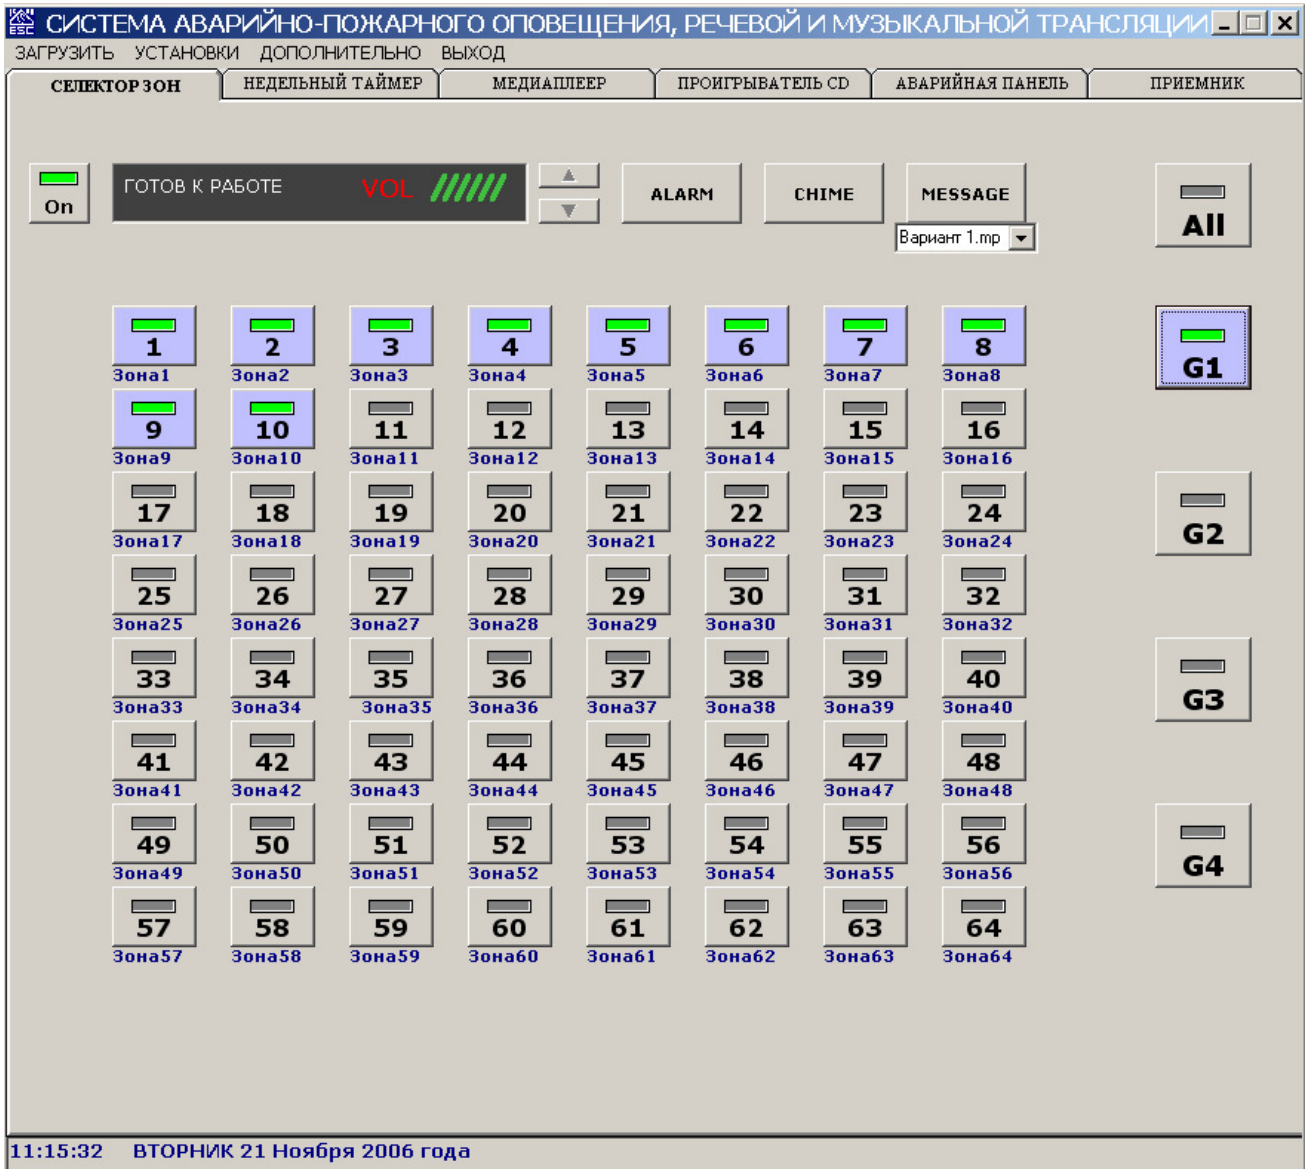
СИСТЕМА АВАРИЙНО-ПОЖАРНОГО ОПОВЕЩЕНИЯ, РЕЧЕВОЙ И МУЗЫКАЛЬНОЙ ТРАНСЛЯЦИИ

ЗАГРУЗИТЬ УСТАНОВКИ ДОПОЛНИТЕЛЬНО ВЫХОД

СЕЛЕКТОР ЗОН | НЕДЕЛЬНЫЙ ТАЙМЕР | МЕДИАПЛЕЕР | ПРОИГРЫВАТЕЛЬ CD | АВАРИЙНАЯ ПАНЕЛЬ | ПРИЕМНИК

On

ГОТОВ К РАБОТЕ VOL

ALARM CHIME MESSAGE

Вариант 1.mp

All

| 1 | 2 | 3 | 4 | 5 | 6 | 7 | 8 |
|---|---|---|---|---|---|---|---|
| Зона1 | Зона2 | Зона3 | Зона4 | Зона5 | Зона6 | Зона7 | Зона8 |
| 9 | 10 | 11 | 12 | 13 | 14 | 15 | 16 |
| Зона9 | Зона10 | Зона11 | Зона12 | Зона13 | Зона14 | Зона15 | Зона16 |
| 17 | 18 | 19 | 20 | 21 | 22 | 23 | 24 |
| Зона17 | Зона18 | Зона19 | Зона20 | Зона21 | Зона22 | Зона23 | Зона24 |
| 25 | 26 | 27 | 28 | 29 | 30 | 31 | 32 |
| Зона25 | Зона26 | Зона27 | Зона28 | Зона29 | Зона30 | Зона31 | Зона32 |
| 33 | 34 | 35 | 36 | 37 | 38 | 39 | 40 |
| Зона33 | Зона34 | Зона35 | Зона36 | Зона37 | Зона38 | Зона39 | Зона40 |
| 41 | 42 | 43 | 44 | 45 | 46 | 47 | 48 |
| Зона41 | Зона42 | Зона43 | Зона44 | Зона45 | Зона46 | Зона47 | Зона48 |
| 49 | 50 | 51 | 52 | 53 | 54 | 55 | 56 |
| Зона49 | Зона50 | Зона51 | Зона52 | Зона53 | Зона54 | Зона55 | Зона56 |
| 57 | 58 | 59 | 60 | 61 | 62 | 63 | 64 |
| Зона57 | Зона58 | Зона59 | Зона60 | Зона61 | Зона62 | Зона63 | Зона64 |

G1
G2
G3
G4

11:15:32 ВТОРНИК 21 Ноября 2006 года